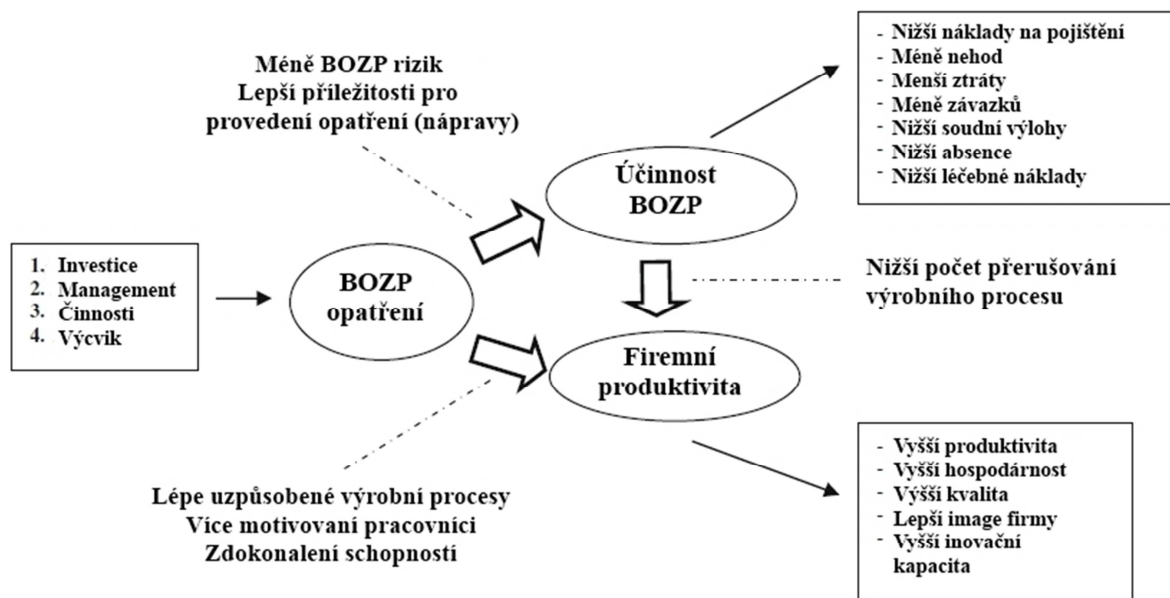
Méně BOZP rizik
Lepší příležitosti pro provedení opatření (nápravy)

- Nižší náklady na pojištění
- Méně nehod
- Menší ztráty
- Méně závazků
- Nižší soudní výlohy
- Nižší absence
- Nižší léčebné náklady

Účinnost BOZP

1. Investice
2. Management
3. Činnosti
4. Výcvik

BOZP opatření

Nižší počet přerušování výrobního procesu

Firemní produktivita

- Vyšší produktivita
- Vyšší hospodárnost
- Vyšší kvalita
- Lepší image firmy
- Vyšší inovační kapacita

Lépe uzpůsobené výrobní procesy
Více motivovaní pracovníci
Zdokonalení schopností